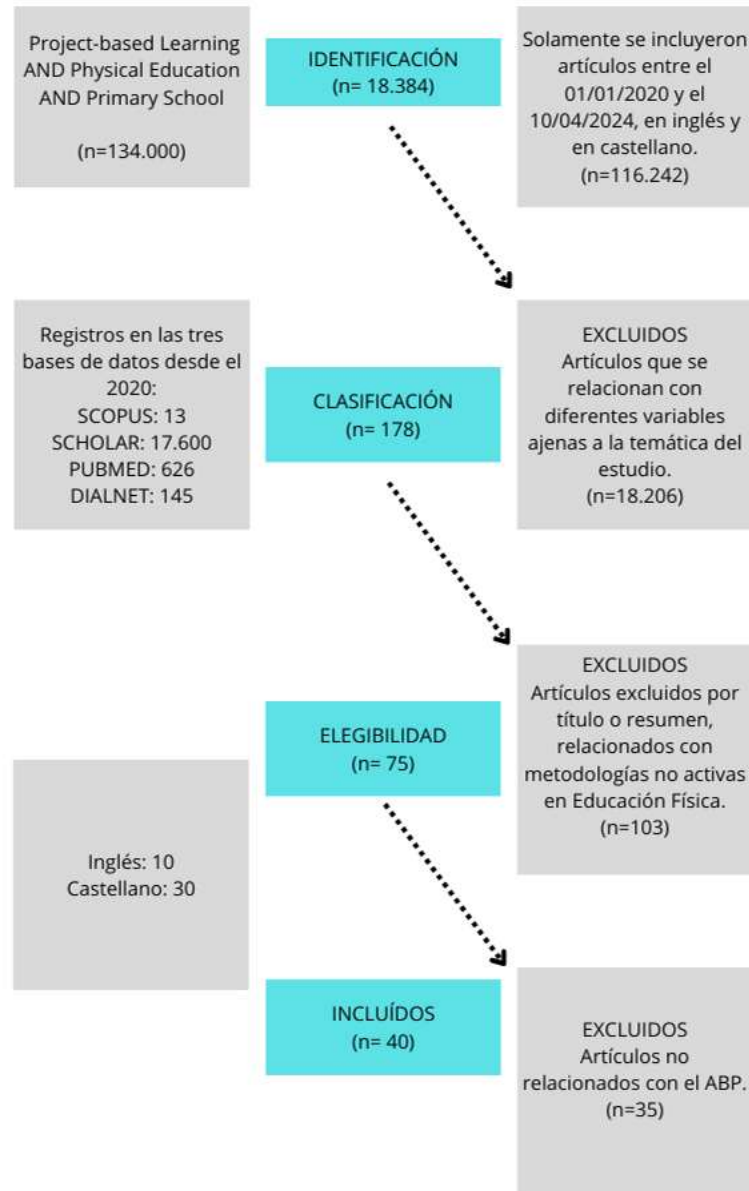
Project-based Learning AND Physical Education AND Primary School

(n=134.000)

IDENTIFICACIÓN
(n= 18.384)

Solamente se incluyeron artículos entre el 01/01/2020 y el 10/04/2024, en inglés y en castellano.
(n=116.242)

Registros en las tres bases de datos desde el 2020:
SCOPUS: 13
SCHOLAR: 17.600
PUBMED: 626
DIALNET: 145

CLASIFICACIÓN
(n= 178)

EXCLUIDOS
Artículos que se relacionan con diferentes variables ajenas a la temática del estudio.
(n=18.206)

EXCLUIDOS
Artículos excluidos por título o resumen, relacionados con metodologías no activas en Educación Física.
(n=103)

ELEGIBILIDAD
(n= 75)

Inglés: 10
Castellano: 30

INCLUÍDOS
(n= 40)

EXCLUIDOS
Artículos no relacionados con el ABP.
(n=35)